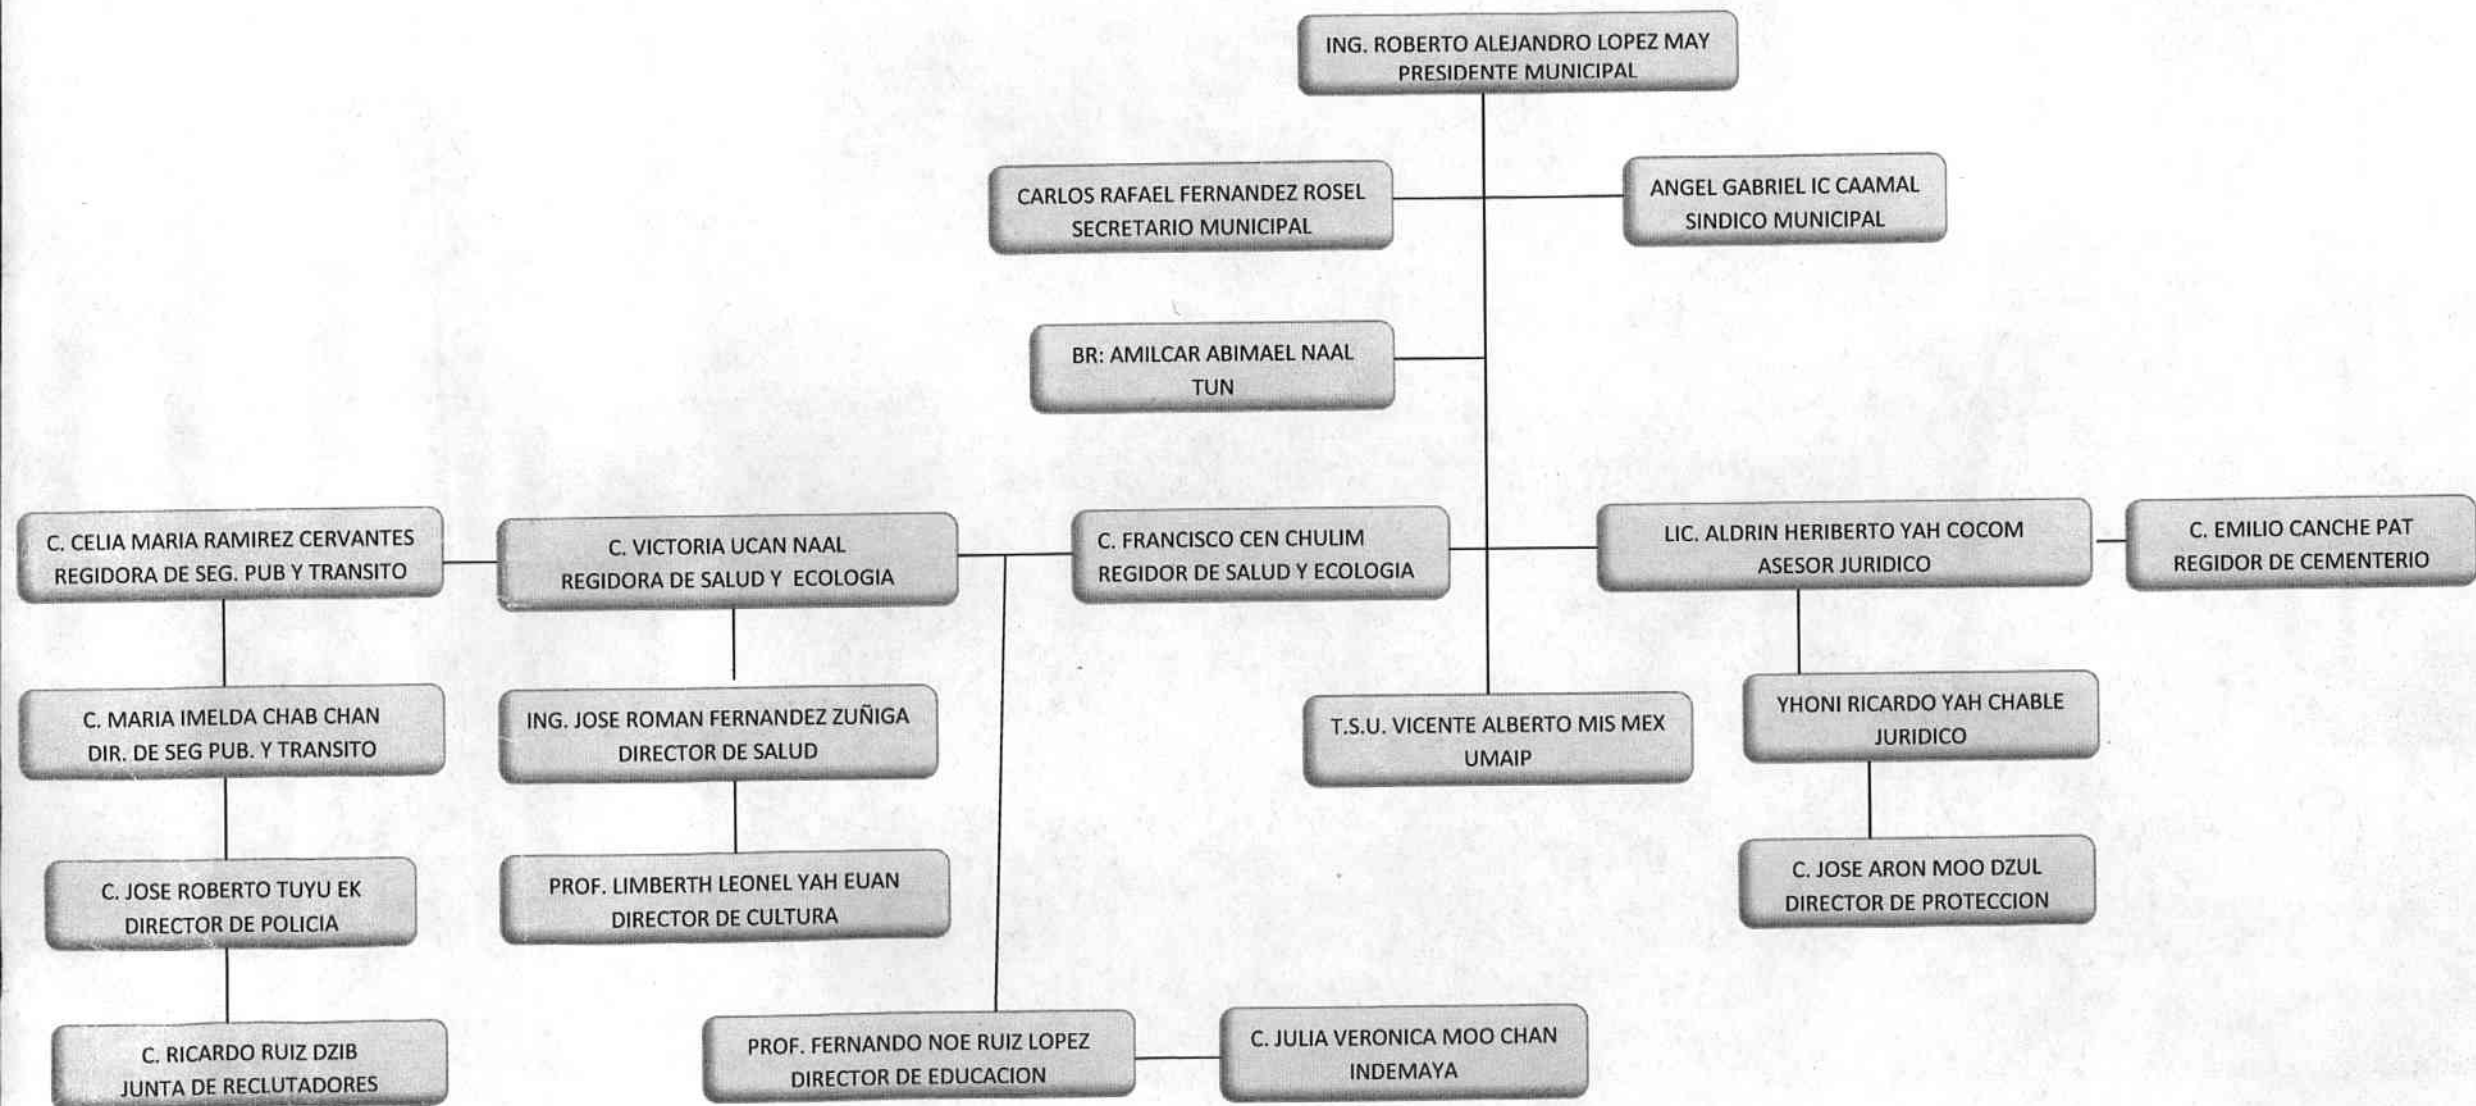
ING. ROBERTO ALEJANDRO LOPEZ MAY
PRESIDENTE MUNICIPAL

CARLOS RAFAEL FERNANDEZ ROSEL
SECRETARIO MUNICIPAL

ANGEL GABRIEL IC CAAMAL
SINDICO MUNICIPAL

BR: AMILCAR ABIMAEL NAAL TUN

C. CELIA MARIA RAMIREZ CERVANTES
REGIDORA DE SEG. PUB Y TRANSITO

C. VICTORIA UCAN NAAL
REGIDORA DE SALUD Y ECOLOGIA

C. FRANCISCO CEN CHULIM
REGIDOR DE SALUD Y ECOLOGIA

LIC. ALDRIN HERIBERTO YAH COCOM
ASESOR JURIDICO

C. EMILIO CANCHE PAT
REGIDOR DE CEMENTERIO

C. MARIA IMELDA CHAB CHAN
DIR. DE SEG PUB. Y TRANSITO

ING. JOSE ROMAN FERNANDEZ ZUÑIGA
DIRECTOR DE SALUD

T.S.U. VICENTE ALBERTO MIS MEX
UMAIP

YHONI RICARDO YAH CHABLE
JURIDICO

C. JOSE ROBERTO TUYU EK
DIRECTOR DE POLICIA

PROF. LIMBERTH LEONEL YAH EUAN
DIRECTOR DE CULTURA

C. JOSE ARON MOO DZUL
DIRECTOR DE PROTECCION

C. RICARDO RUIZ DZIB
JUNTA DE RECLUTADORES

PROF. FERNANDO NOE RUIZ LOPEZ
DIRECTOR DE EDUCACION

C. JULIA VERONICA MOO CHAN
INDEMAYA